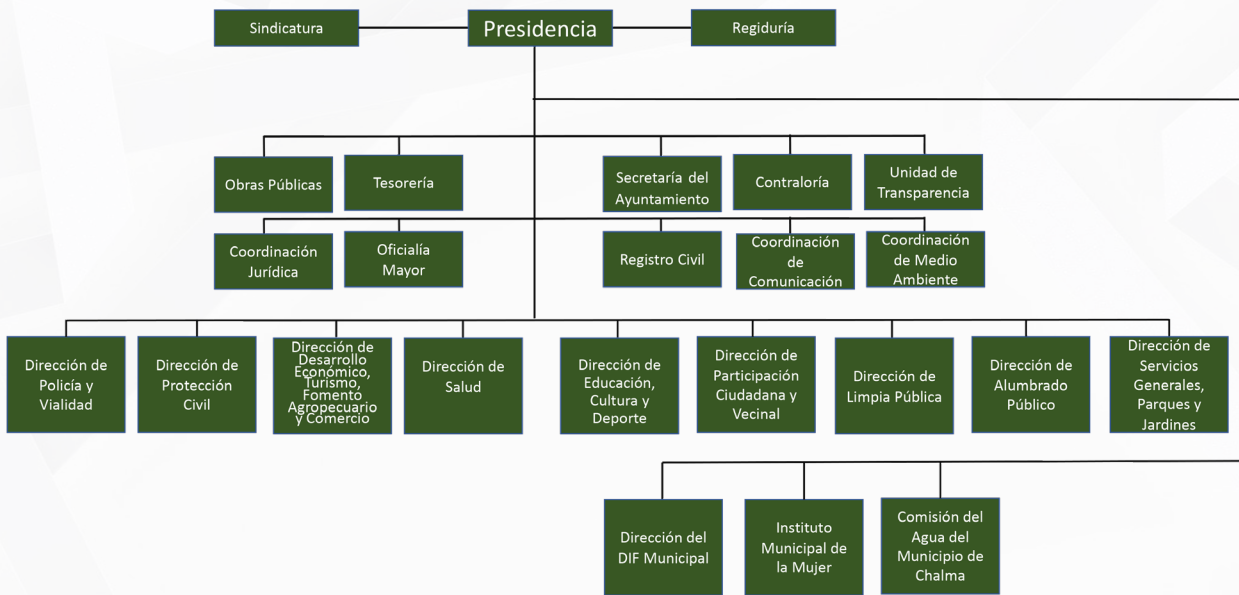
Sindicatura

Presidencia

Regiduría

Obras Públicas

Tesorería

Secretaría del Ayuntamiento

Contraloría

Unidad de Transparencia

Coordinación Jurídica

Oficialía Mayor

Registro Civil

Coordinación de Comunicación

Coordinación de Medio Ambiente

Dirección de Policía y Vialidad

Dirección de Protección Civil

Dirección de Desarrollo Económico, Turismo, Fomento Agropecuario y Comercio

Dirección de Salud

Dirección de Educación, Cultura y Deporte

Dirección de Participación Ciudadana y Vecinal

Dirección de Limpia Pública

Dirección de Alumbrado Público

Dirección de Servicios Generales, Parques y Jardines

Dirección del DIF Municipal

Instituto Municipal de la Mujer

Comisión del Agua del Municipio de Chalma